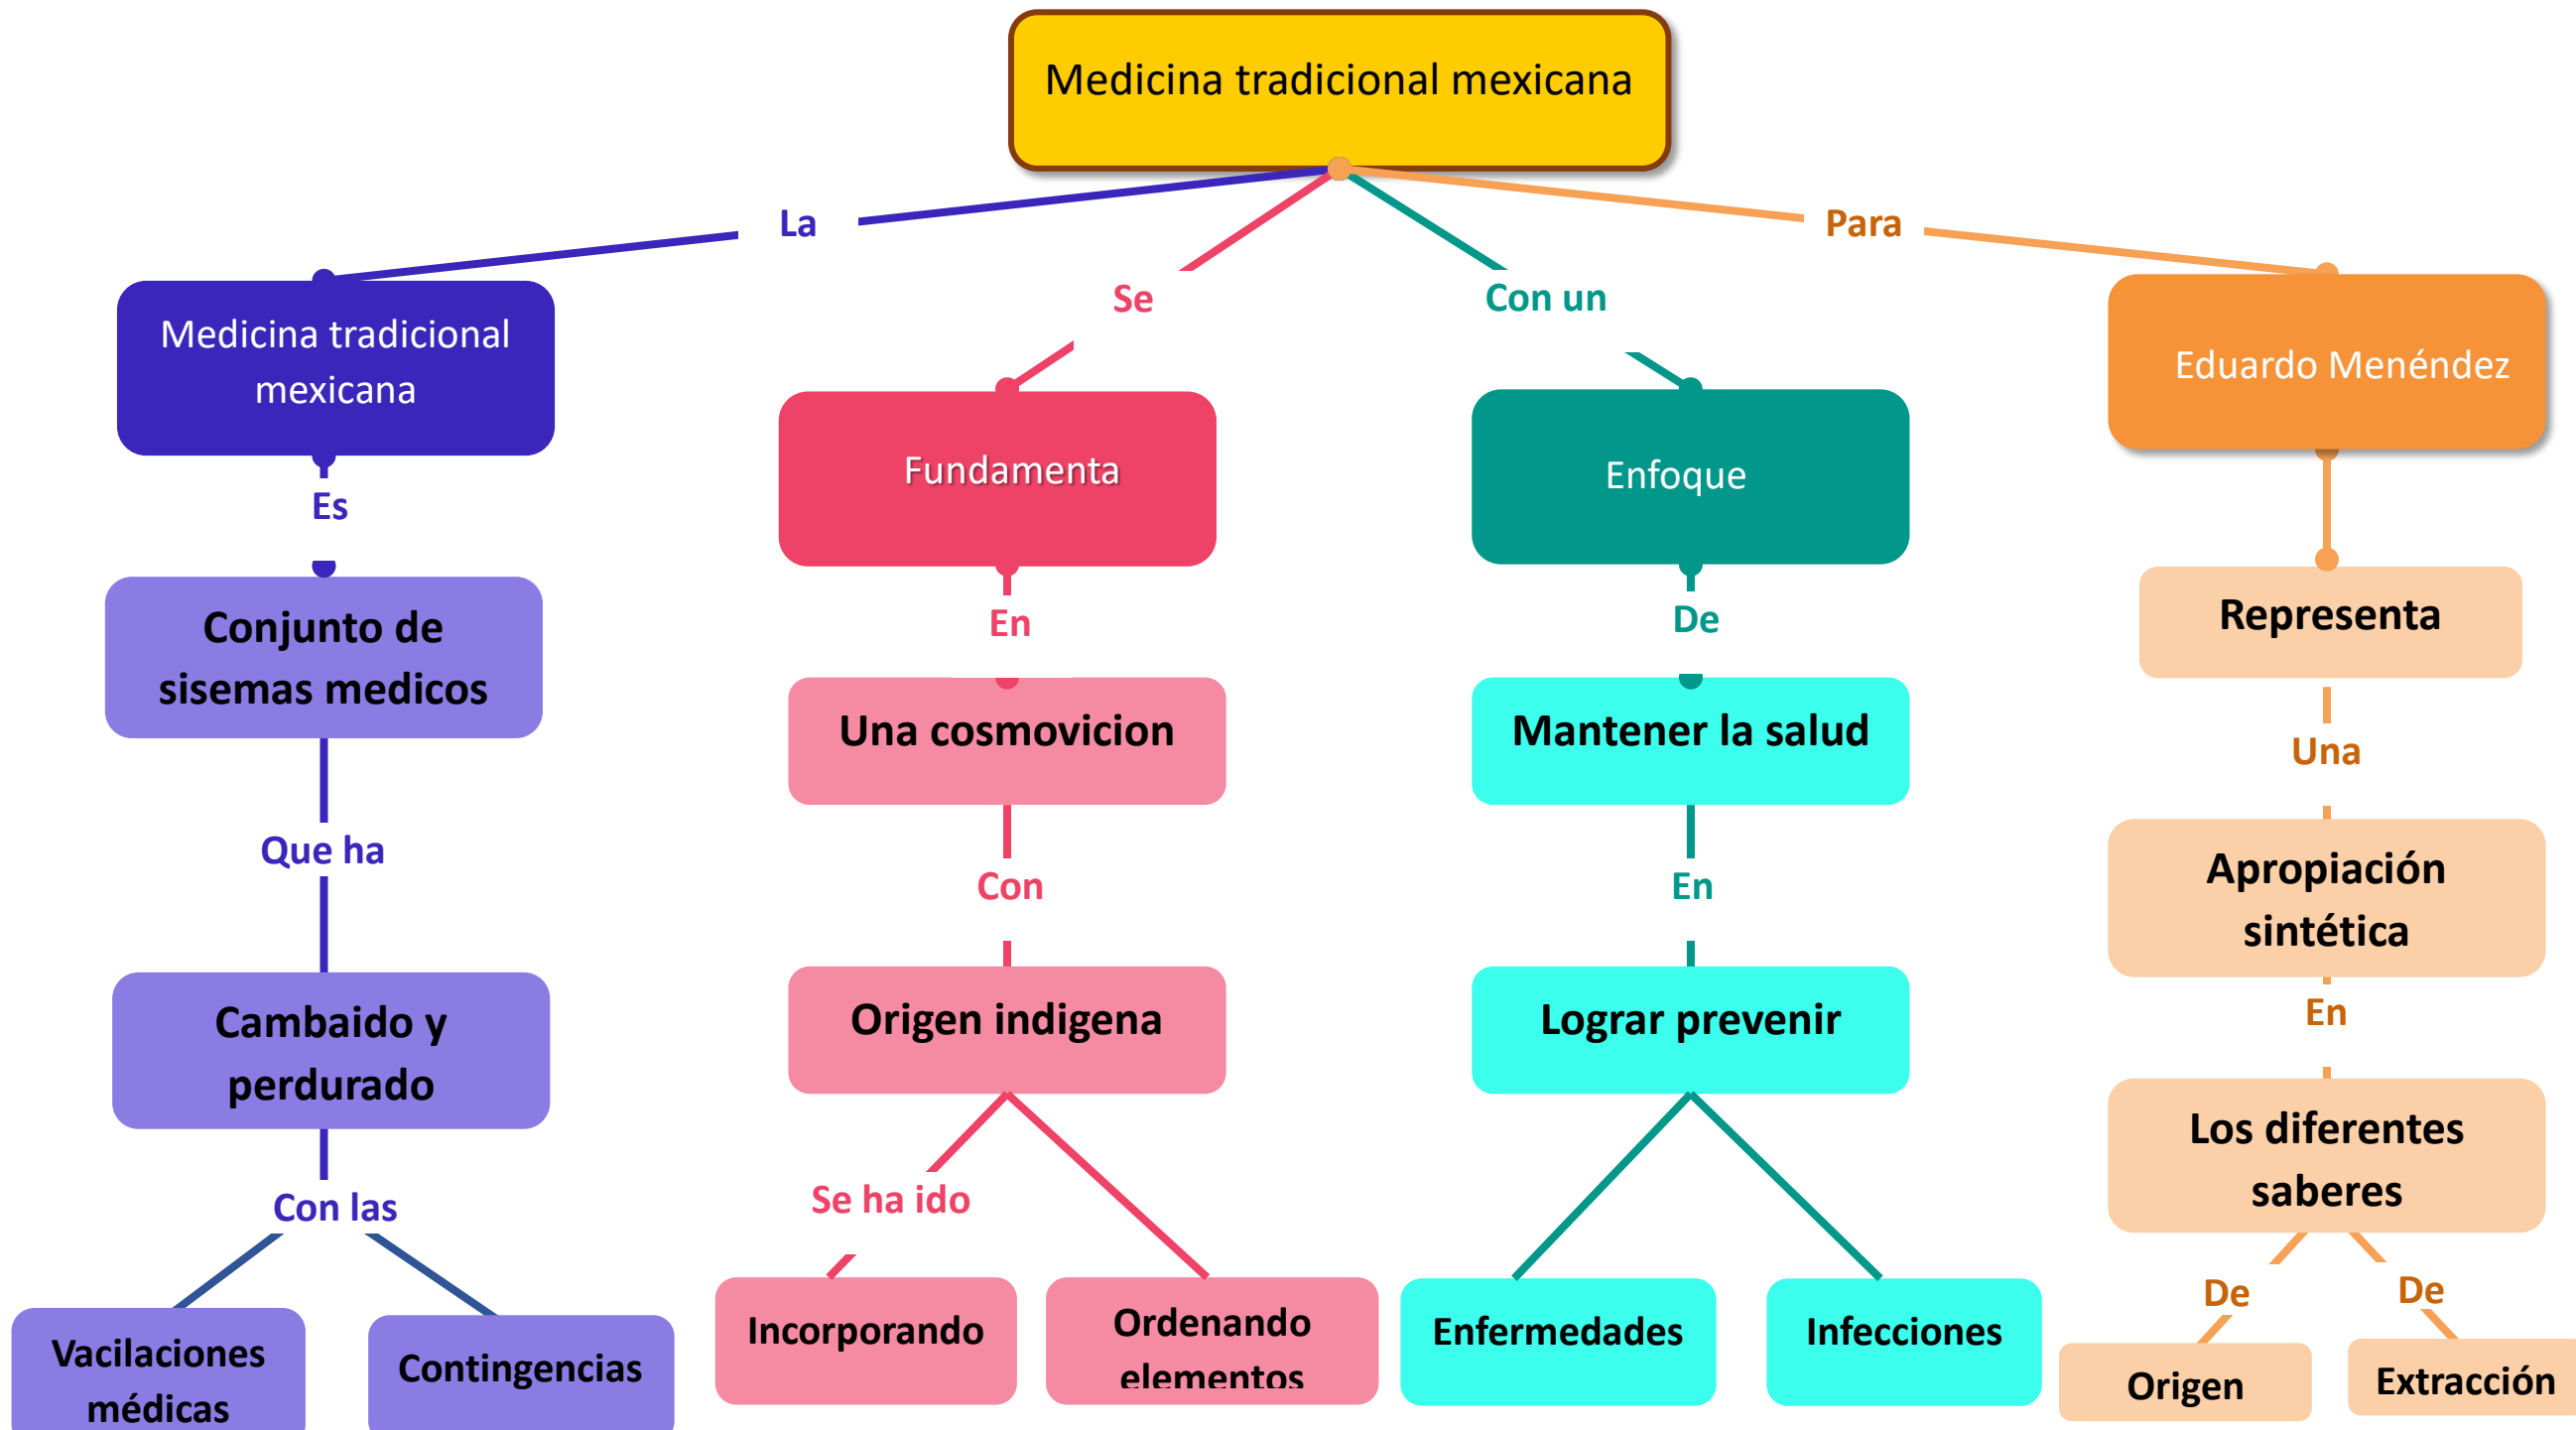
Medicina tradicional mexicana

La

Medicina tradicional mexicana

Es

Conjunto de sisemas medicos

Que ha

Cambaido y perdurado

Con las

Vacilaciones médicas

Contingencias

Se

Fundamenta

En

Una cosmovicion

Con

Origen indigena

Se ha ido

Incorporando

Ordenando elementos

Con un

Enfoque

De

Mantener la salud

En

Lograr prevenir

Enfermedades

Infecciones

Para

Eduardo Menéndez

Representa

Una

Apropiación sintética

En

Los diferentes saberes

De

De

Origen

Extracción